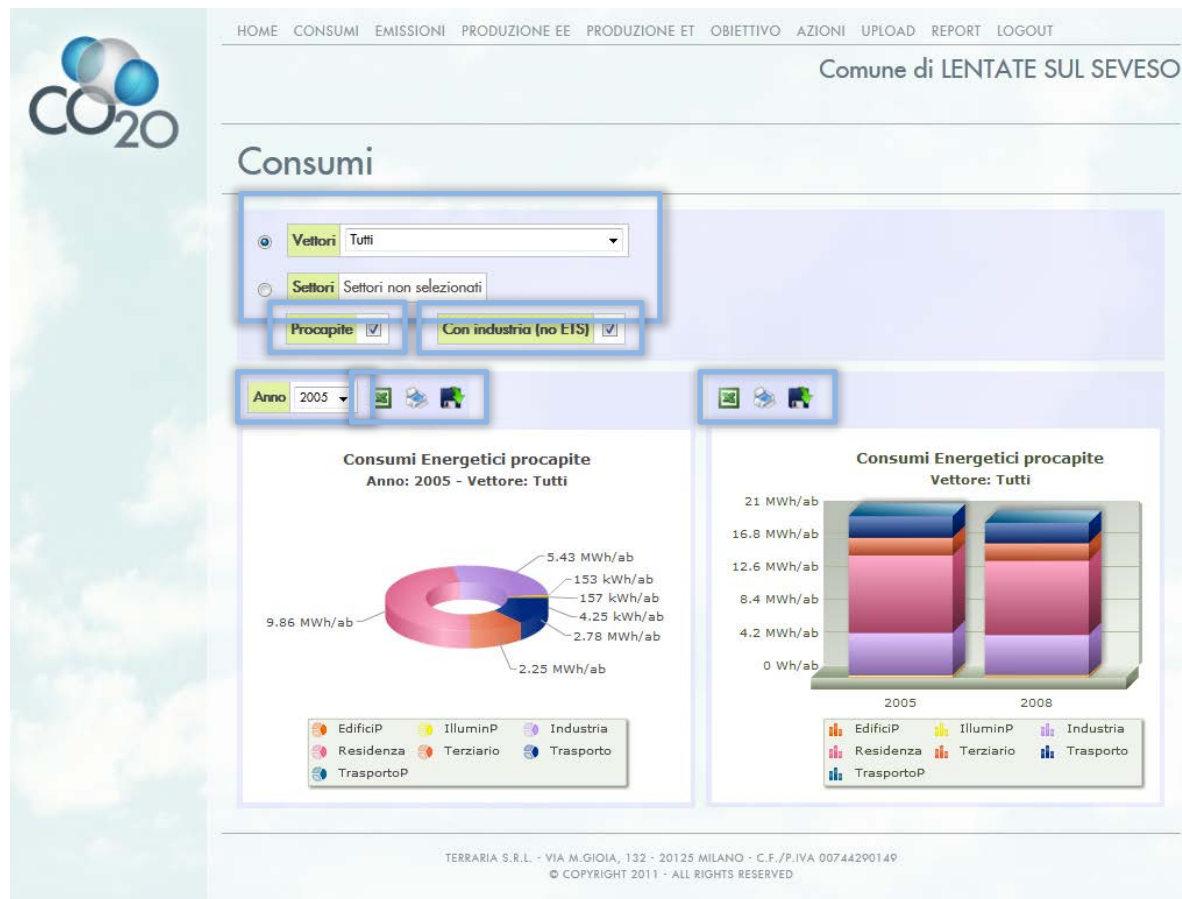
$CO_{20}$

HOME CONSUMI EMISSIONI PRODUZIONE EE PRODUZIONE ET OBIETTIVO AZIONI UPLOAD REPORT LOGOUT

Comune di LENTATE SUL SEVESO

Consumi

Vettori Tutti

Settori Settori non selezionati

Procapite

Con industria (no ETS)

Anno 2005

Consumi Energetici procapite
Anno: 2005 - Vettore: Tutti

5.43 MWh/ab
153 kWh/ab
157 kWh/ab
4.25 kWh/ab
2.78 MWh/ab
2.25 MWh/ab
9.86 MWh/ab

EdificiP IlluminP Industria
Residenza Terziario Trasporto
TrasportoP

Consumi Energetici procapite
Vettore: Tutti

21 MWh/ab
16.8 MWh/ab
12.6 MWh/ab
8.4 MWh/ab
4.2 MWh/ab
0 Wh/ab

2005 2008

EdificiP IlluminP Industria
Residenza Terziario Trasporto
TrasportoP

TERRARIA S.R.L. - VIA M.GIOIA, 132 - 20125 MILANO - C.F./P.IVA 00744290149
© COPYRIGHT 2011 - ALL RIGHTS RESERVED